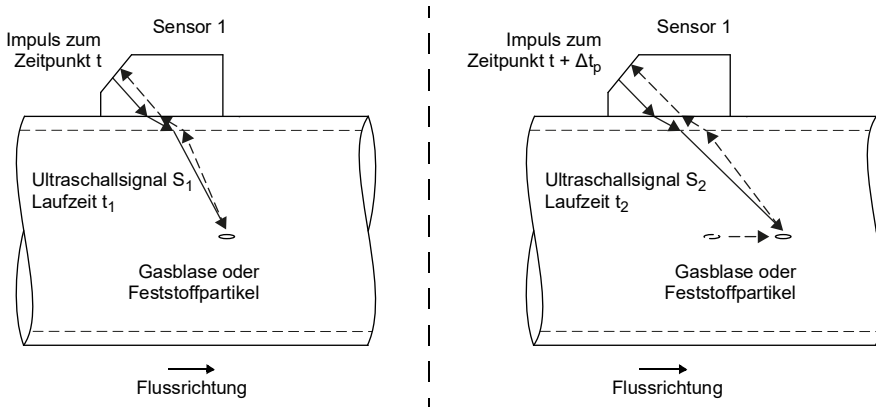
Sensor 1

Impuls zum Zeitpunkt t

Ultraschallsignal $S_1$
Laufzeit $t_1$

Gasblase oder Feststoffpartikel

Flussrichtung

Sensor 1

Impuls zum Zeitpunkt $t + \Delta t_p$

Ultraschallsignal $S_2$
Laufzeit $t_2$

Gasblase oder Feststoffpartikel

Flussrichtung